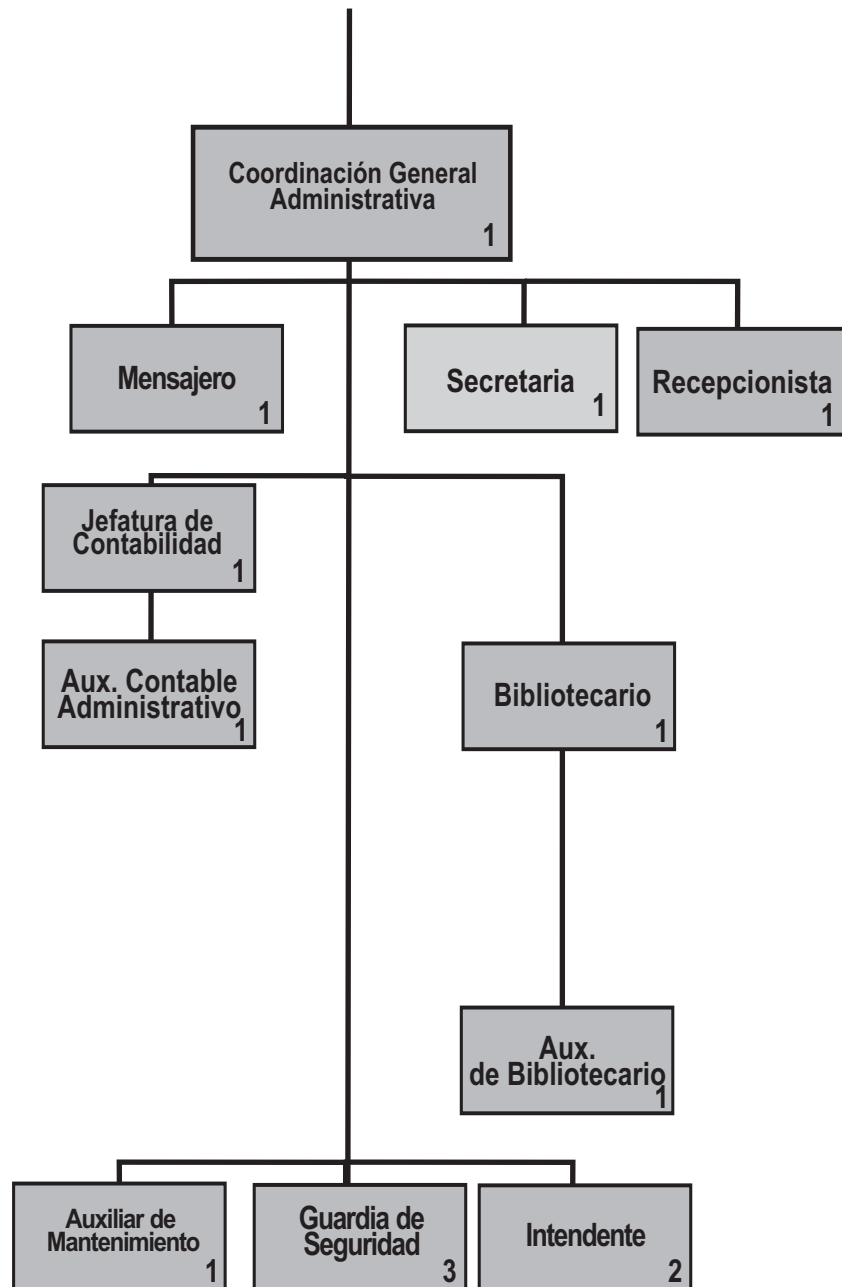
Coordinación General Administrativa
1

Mensajero
1

Secretaria
1

Recepcionista
1

Jefatura de Contabilidad
1

Aux. Contable Administrativo
1

Bibliotecario
1

Aux. de Bibliotecario
1

Auxiliar de Mantenimiento
1

Guardia de Seguridad
3

Intendente
2